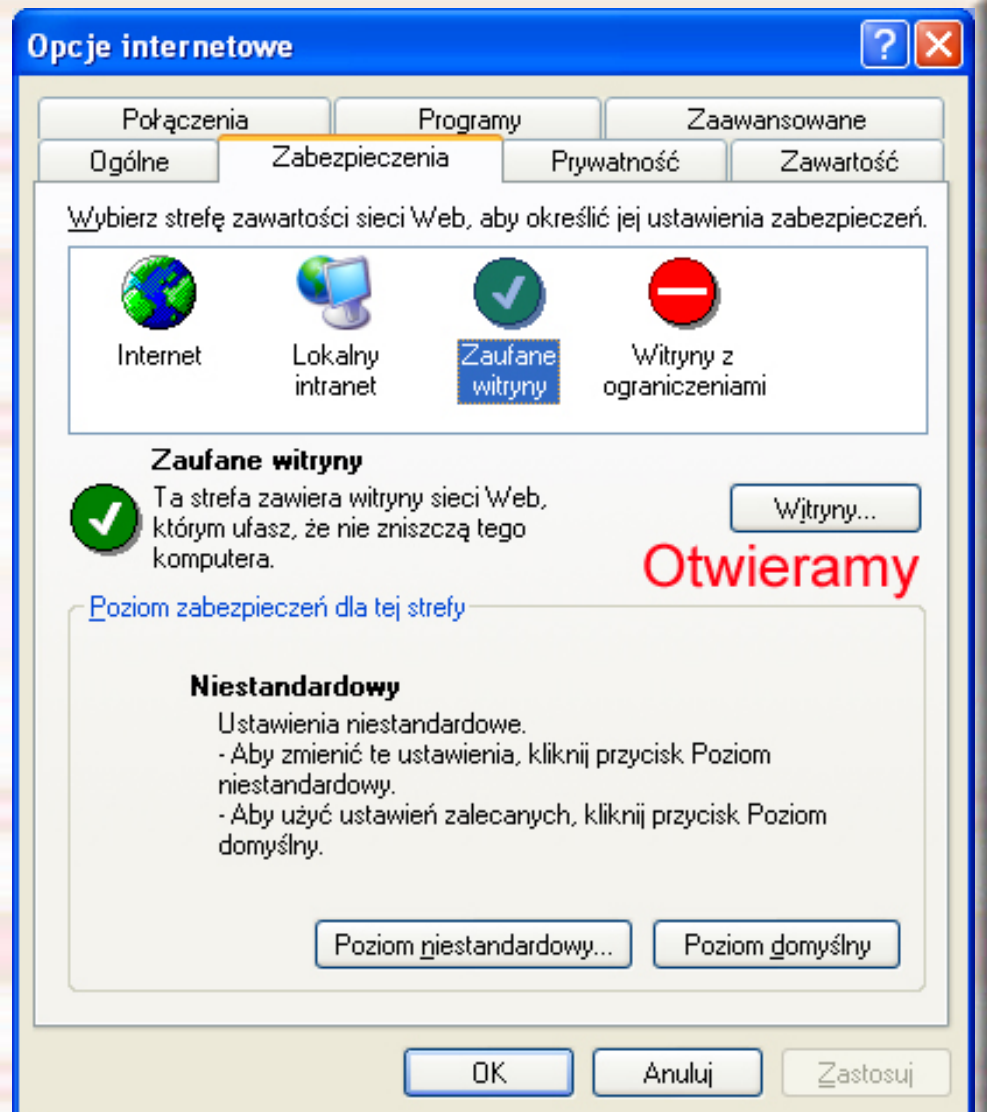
Opcje internetowe

?

Połączenia | Programy | Zaawansowane
Ogólne | Zabezpieczenia | Prywatność | Zawartość

Wybierz strefę zawartości sieci Web, aby określić jej ustawienia zabezpieczeń.

Internet
Lokalny intranet
Zaufane witryny
Witryny z ograniczeniami

Zaufane witryny
Ta strefa zawiera witryny sieci Web, którym ufasz, że nie zniszczą tego komputera.

Witryny...

Otwieramy

Poziom zabezpieczeń dla tej strefy

Niestandardowy
Ustawienia niestandardowe.
- Aby zmienić te ustawienia, kliknij przycisk Poziom niestandardowy.
- Aby użyć ustawień zalecanych, kliknij przycisk Poziom domyślny.

Poziom niestandardowy...
Poziom domyślny

OK
Anuluj
Zastosuj